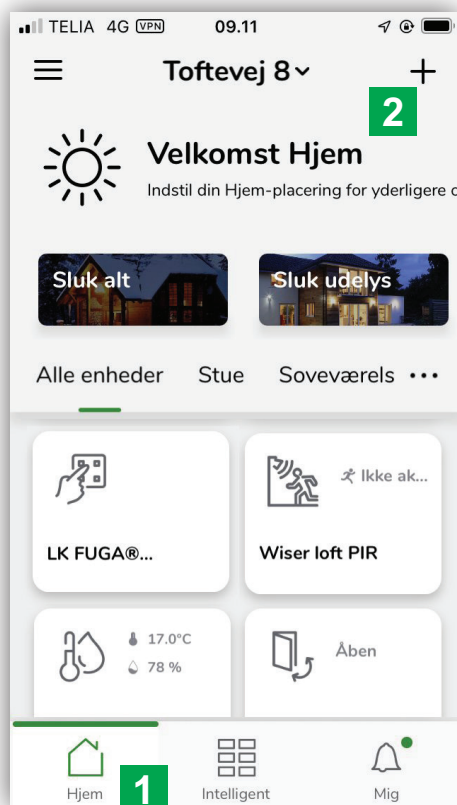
TELIA 4G VPN 09.11

Toftevej 8

2

Velkomst Hjem

Indstil din Hjem-placering for yderligere d

Sluk alt

Sluk udelys

Alle enheder Stue Soveværels •••

Ikke ak...

LK FUGA®...

Wiser loft PIR

17.0°C

78 %

Åben

Hjem

1

Intelligent

Mig